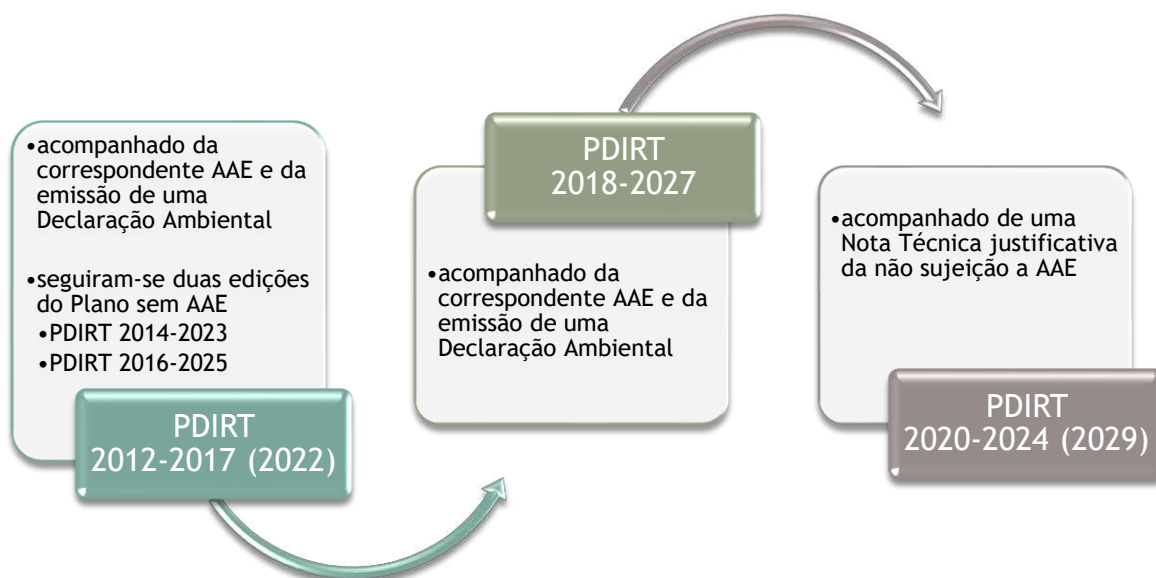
•acompanhado da correspondente AAE e da emissão de uma Declaração Ambiental

•seguiram-se duas edições do Plano sem AAE
•PDIRT 2014-2023
•PDIRT 2016-2025

PDIRT
2012-2017 (2022)

PDIRT
2018-2027

•acompanhado da correspondente AAE e da emissão de uma Declaração Ambiental

•acompanhado de uma Nota Técnica justificativa da não sujeição a AAE

PDIRT
2020-2024 (2029)